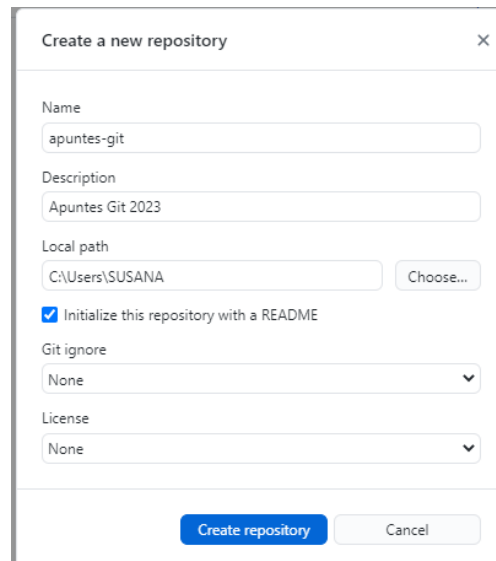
Create a new repository

×

Name

apuntes-git

Description

Apuntes Git 2023

Local path

C:\Users\SUSANA

Choose...

Initialize this repository with a README

Git ignore

None

License

None

Create repository

Cancel